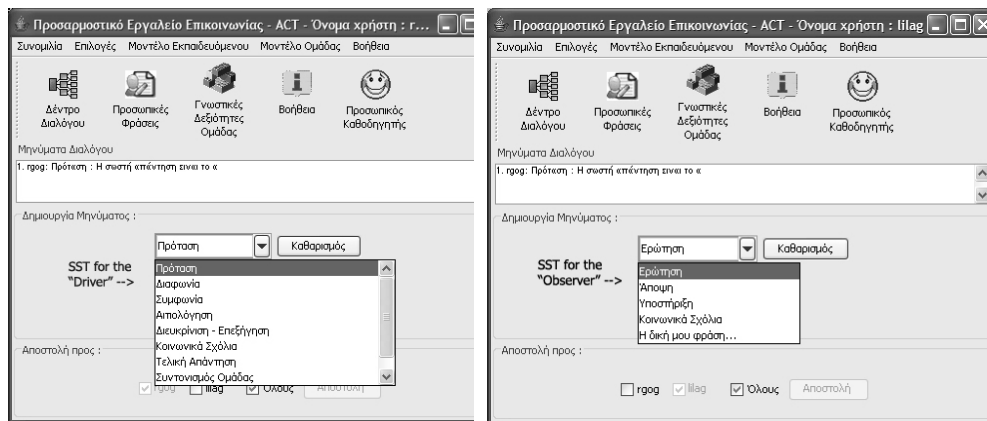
Προσαρμοστικό Εργαλείο Επικοινωνίας - ACT - Όνομα χρήστη : r...

Συνομιλία Επιλογές Μοντέλο Εκπαιδευόμενου Μοντέλο Ομάδας Βοήθεια

Δέντρο Διαλόγου
Προσωπικές Φράσεις
Γνωστικές Δεξιότητες Ομάδας
Βοήθεια
Προσωπικός Καθοδηγητής

Μηνύματα Διαλόγου

1. rgog: Πρόταση : Η σωστή απάντηση είναι το «

Δημιουργία Μηνύματος :

Πρόταση
Καθαρισμός

SST for the "Driver" -->

Πρόταση
Διαφωνία
Συμφωνία
Αιτιολόγηση
Διευκρίνιση - Επεξήγηση
Κοινωνικά Σχόλια
Τελική Απάντηση
Συντονισμός Ομάδας

Αποστολή προς :

rgog lilag Όλους Αποστολή

Προσαρμοστικό Εργαλείο Επικοινωνίας - ACT - Όνομα χρήστη : lilag

Συνομιλία Επιλογές Μοντέλο Εκπαιδευόμενου Μοντέλο Ομάδας Βοήθεια

Δέντρο Διαλόγου
Προσωπικές Φράσεις
Γνωστικές Δεξιότητες Ομάδας
Βοήθεια
Προσωπικός Καθοδηγητής

Μηνύματα Διαλόγου

1. rgog: Πρόταση : Η σωστή απάντηση είναι το «

Δημιουργία Μηνύματος :

Ερώτηση
Καθαρισμός

SST for the "Observer" -->

Ερώτηση
Άποψη
Υποστήριξη
Κοινωνικά Σχόλια
Η δική μου φράση...

Αποστολή προς :

rgog lilag Όλους Αποστολή